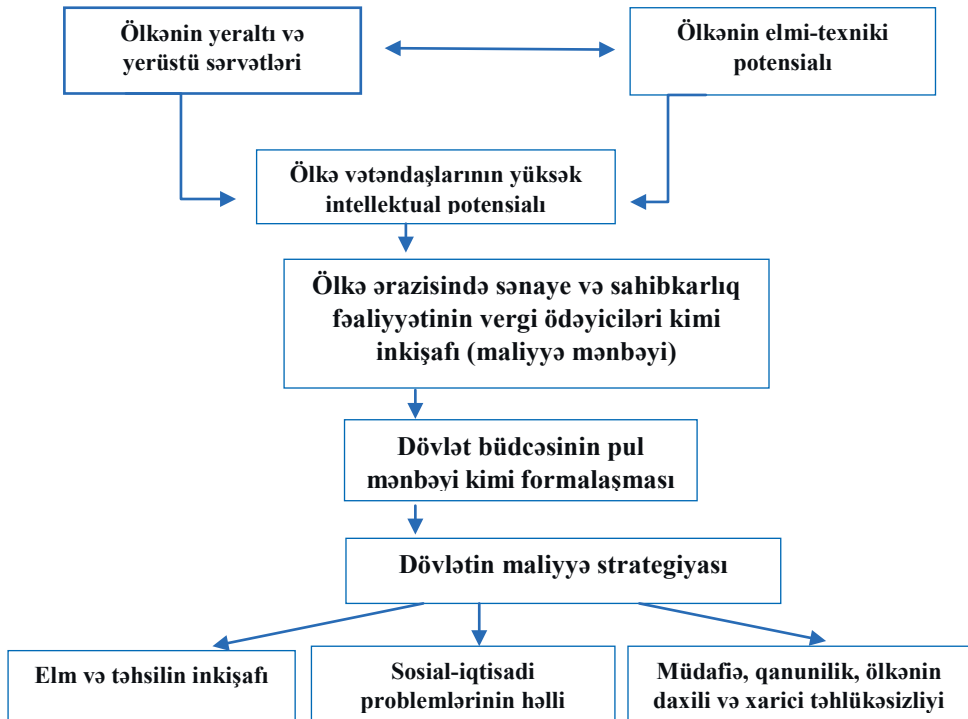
Ölkənin yeraltı və yerüstü sərvətləri

Ölkənin elmi-texniki potensialı

Ölkə vətəndaşlarının yüksək intellektual potensialı

Ölkə ərazisində sənaye və sahibkarlıq fəaliyyətinin vergi ödəyiciləri kimi inkişafı (maliyyə mənbəyi)

Dövlət büdcəsinin pul mənbəyi kimi formalaşması

Dövlətin maliyyə strategiyası

Elm və təhsilin inkişafı

Sosial-iqtisadi problemlərinin həlli

Müdafiə, qanunilik, ölkənin daxili və xarici təhlükəsizliyi